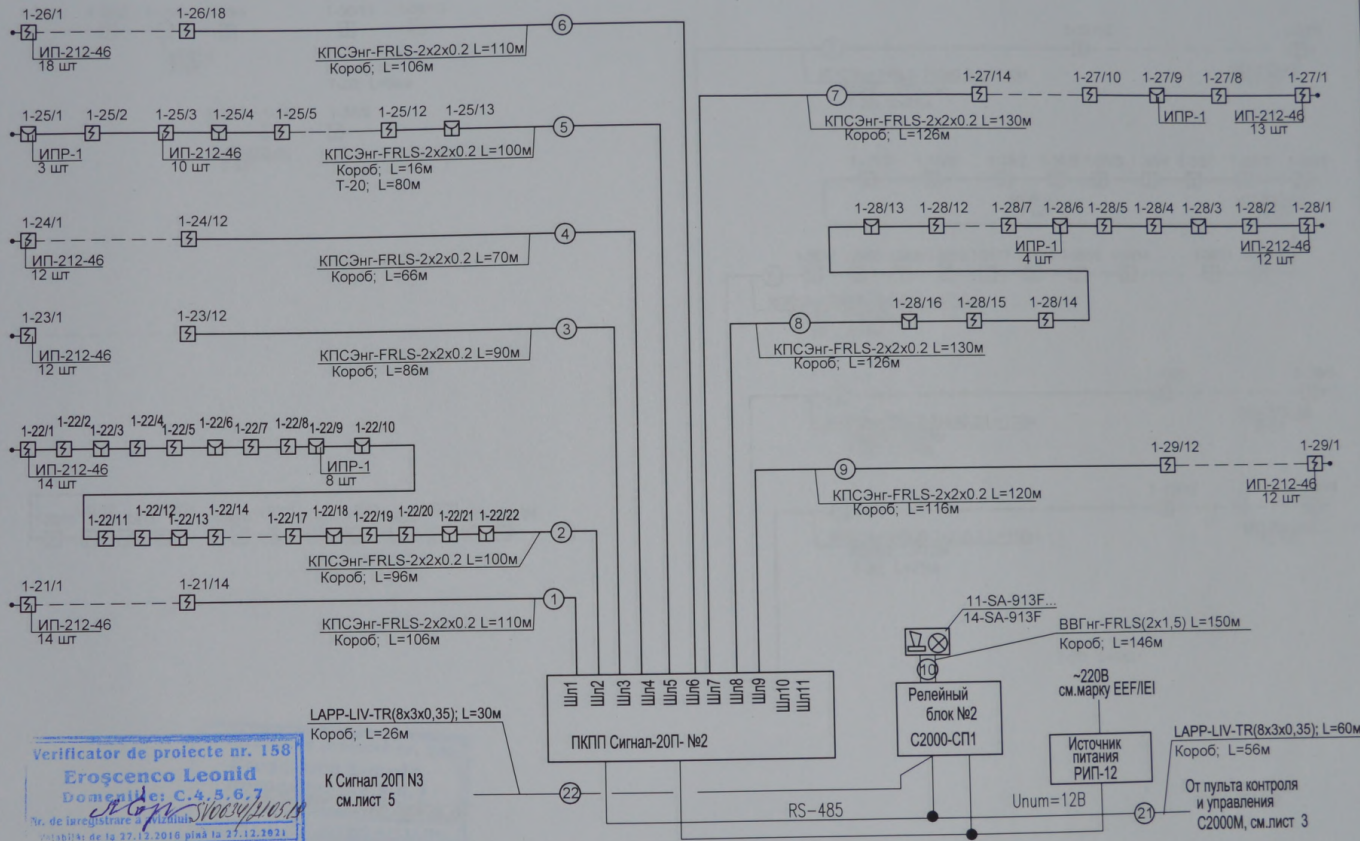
1-26/1
1-26/18
ИП-212-46
18 шт
6
КПСЭнг-FRLS-2x2x0.2 L=110м
Короб; L=106м

1-25/1 1-25/2 1-25/3 1-25/4 1-25/5 1-25/12 1-25/13
ИПР-1
3 шт
ИП-212-46
10 шт
5
КПСЭнг-FRLS-2x2x0.2 L=100м
Короб; L=16м
Т-20; L=80м

1-24/1
1-24/12
ИП-212-46
12 шт
4
КПСЭнг-FRLS-2x2x0.2 L=70м
Короб; L=66м

1-23/1
1-23/12
ИП-212-46
12 шт
3
КПСЭнг-FRLS-2x2x0.2 L=90м
Короб; L=86м

1-22/1 1-22/2 1-22/3 1-22/4 1-22/5 1-22/6 1-22/7 1-22/8 1-22/9 1-22/10
ИП-212-46
14 шт
ИПР-1
8 шт
1-22/11 1-22/12 1-22/13 1-22/14 1-22/17 1-22/18 1-22/19 1-22/20 1-22/21 1-22/22
2
КПСЭнг-FRLS-2x2x0.2 L=100м
Короб; L=96м

1-21/1
1-21/14
ИП-212-46
14 шт
1
КПСЭнг-FRLS-2x2x0.2 L=110м
Короб; L=106м

7
КПСЭнг-FRLS-2x2x0.2 L=130м
Короб; L=126м
1-27/14 1-27/10 1-27/9 1-27/8 1-27/1
ИПР-1
ИП-212-46
13 шт

1-28/13 1-28/12 1-28/7 1-28/6 1-28/5 1-28/4 1-28/3 1-28/2 1-28/1
ИПР-1
4 шт
ИП-212-46
12 шт
1-28/16 1-28/15 1-28/14
8
КПСЭнг-FRLS-2x2x0.2 L=130м
Короб; L=126м

9
КПСЭнг-FRLS-2x2x0.2 L=120м
Короб; L=116м
1-29/12
1-29/1
ИП-212-46
12 шт

11-SA-913F...
14-SA-913F
ВВГнг-FRLS(2x1,5) L=150м
Короб; L=146м
10

Шл1 Шл2 Шл3 Шл4 Шл5 Шл6 Шл7 Шл8 Шл9 Шл10 Шл11
ПКПП Сигнал-20П- №2

Релейный блок №2
С2000-СП1

~220В
см.марку EEF/IEI

Источник питания
РИП-12

LAPP-LIV-TR(8x3x0,35); L=30м
Короб; L=26м

К Сигнал 20П N3
см.лист 5
22

RS-485
Unum=12В

LAPP-LIV-TR(8x3x0,35); L=60м
Короб; L=56м
21
От пульта контроля и управления
С2000М, см.лист 3

Verificator de proiecte nr. 158
Eroşcenco Leonid
Domeniile: C.4.5.6.7
Nr. de înregistrare a avizului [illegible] SV0034/210519
Valabil: de la 27.12.2016 pînă la 27.12.2021